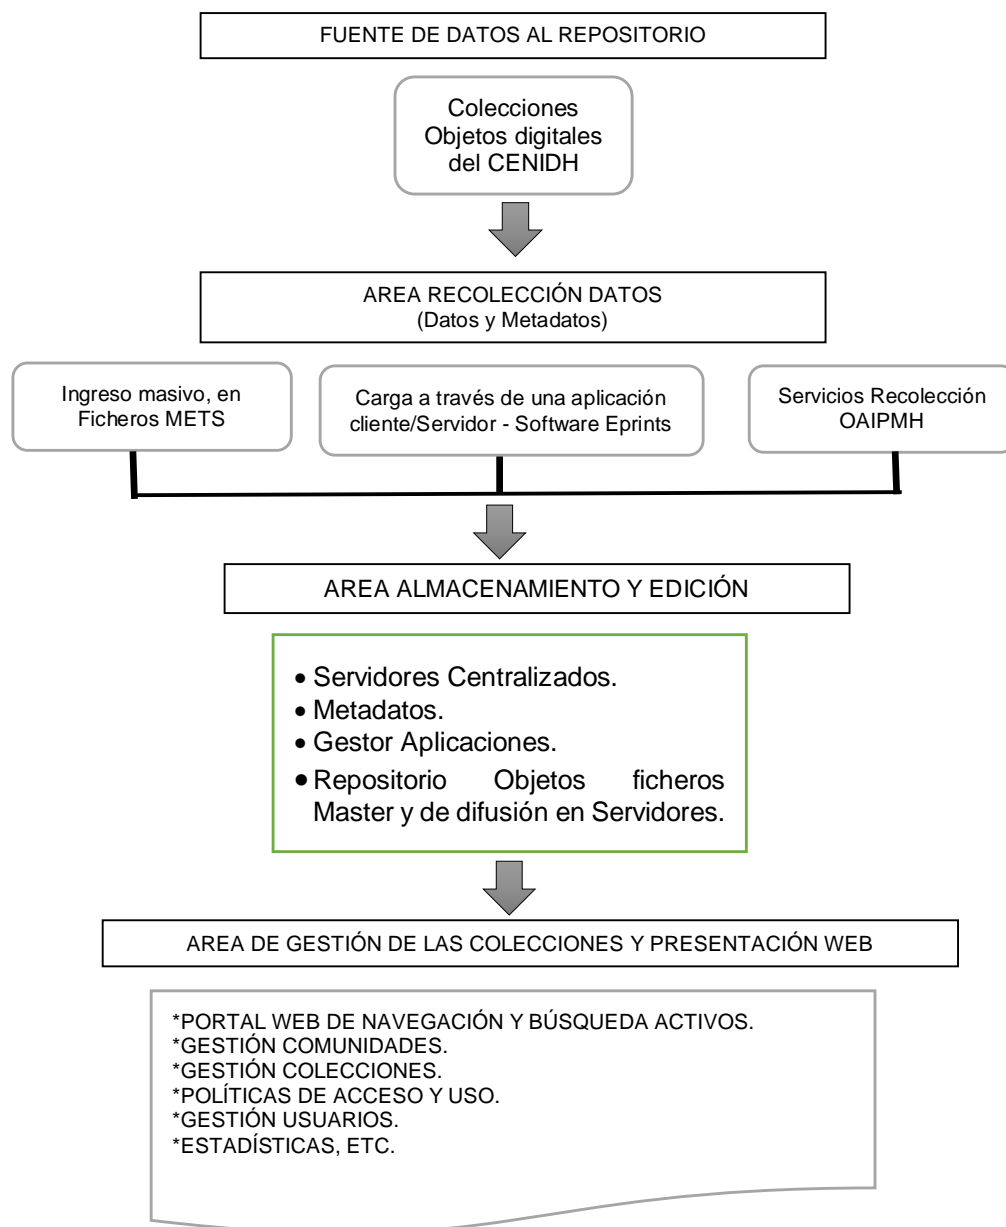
FUENTE DE DATOS AL REPOSITORIO

Colecciones Objetos digitales del CENIDH

AREA RECOLECCIÓN DATOS
(Datos y Metadatos)

Ingreso masivo, en Ficheros METS

Carga a través de una aplicación cliente/Servidor - Software Eprints

Servicios Recolección OAIPMH

AREA ALMACENAMIENTO Y EDICIÓN

• Servidores Centralizados.
• Metadatos.
• Gestor Aplicaciones.
• Repositorio Objetos ficheros Master y de difusión en Servidores.

AREA DE GESTIÓN DE LAS COLECCIONES Y PRESENTACIÓN WEB

*PORTAL WEB DE NAVEGACIÓN Y BÚSQUEDA ACTIVOS.
*GESTIÓN COMUNIDADES.
*GESTIÓN COLECCIONES.
*POLÍTICAS DE ACCESO Y USO.
*GESTIÓN USUARIOS.
*ESTADÍSTICAS, ETC.